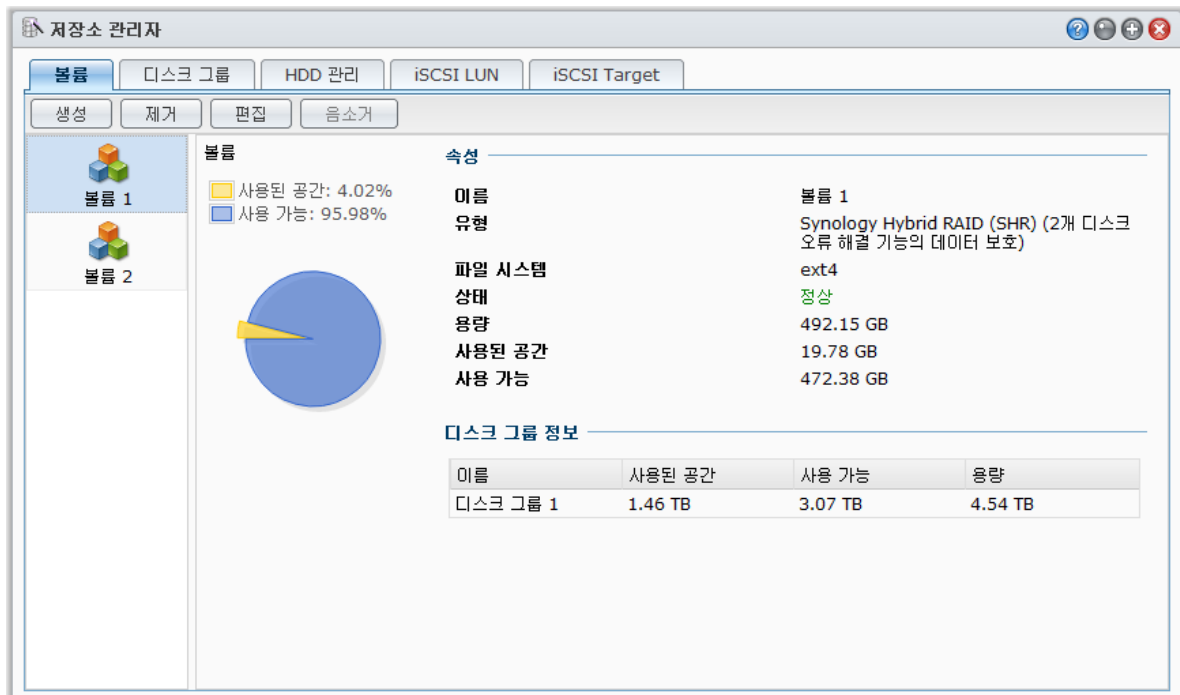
저장소 관리자

볼륨 | 디스크 그룹 | HDD 관리 | iSCSI LUN | iSCSI Target

생성 | 제거 | 편집 | 음소거

볼륨 1
볼륨 2

볼륨
사용된 공간: 4.02%
사용 가능: 95.98%

속성

이름 볼륨 1
유형 Synology Hybrid RAID (SHR) (2개 디스크 오류 해결 기능의 데이터 보호)
파일 시스템 ext4
상태 정상
용량 492.15 GB
사용된 공간 19.78 GB
사용 가능 472.38 GB

디스크 그룹 정보

| 이름 | 사용된 공간 | 사용 가능 | 용량 |
|---|---|---|---|
| 디스크 그룹 1 | 1.46 TB | 3.07 TB | 4.54 TB |